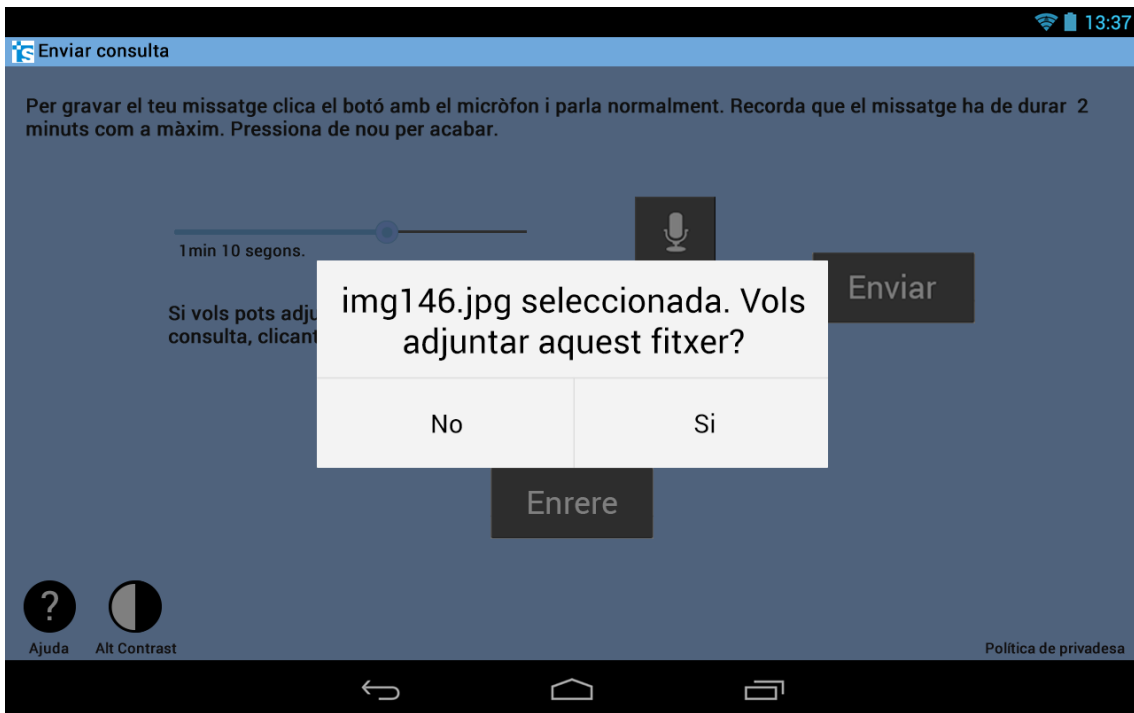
13:37

Enviar consulta

Per gravar el teu missatge clica el botó amb el micròfon i parla normalment. Recorda que el missatge ha de durar 2 minuts com a màxim. Pressiona de nou per acabar.

1min 10 segons.

Enviar

Si vols pots adju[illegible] consulta, clicant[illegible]

img146.jpg seleccionada. Vols adjuntar aquest fitxer?

No

Si

Enrere

?

Ajuda

Alt Contrast

Política de privadesa